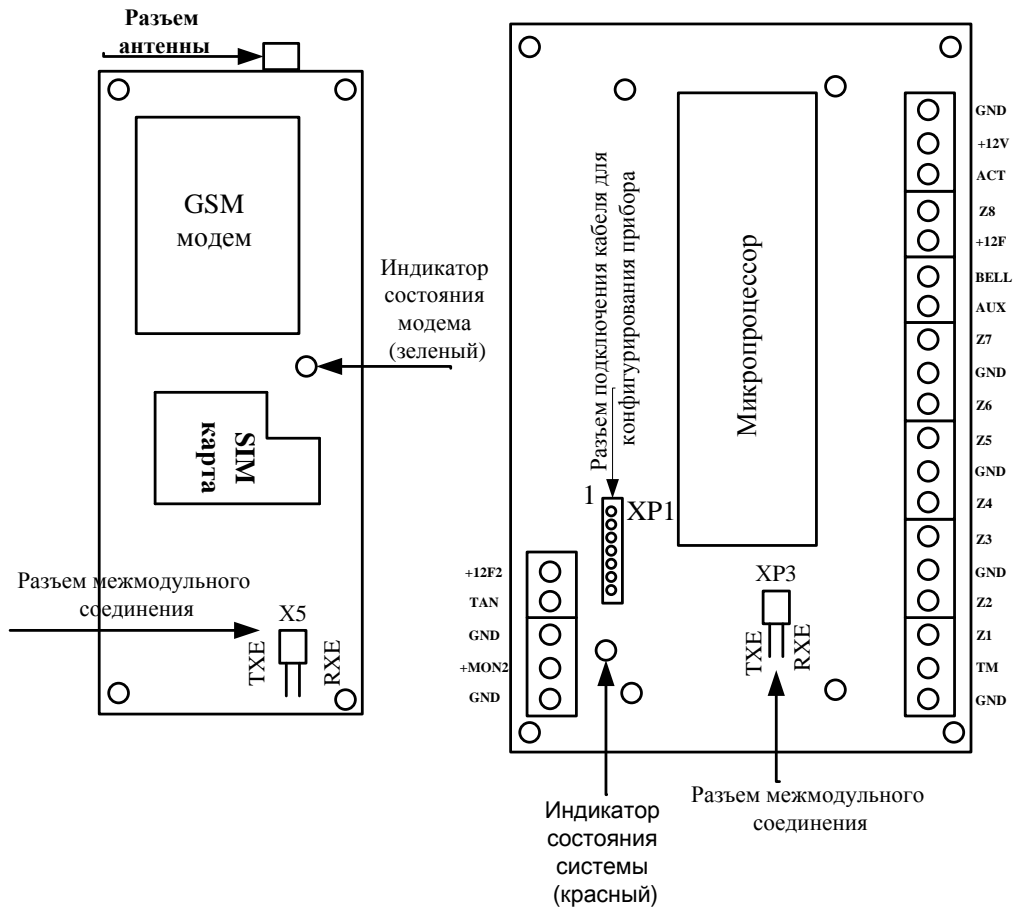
Разъем антенны

GSM модем

Индикатор состояния модема (зеленый)

SIM карта

Разъем межмодульного соединения

X5

TXE

RXE

Разъем подключения кабеля для конфигурирования прибора

1

XP1

Микропроцессор

XP3

TXE

RXE

+12F2
TAN
GND
+MON2
GND

GND
+12V
ACT
Z8
+12F
BELL
AUX
Z7
GND
Z6
Z5
GND
Z4
Z3
GND
Z2
Z1
TM
GND

Индикатор состояния системы (красный)

Разъем межмодульного соединения